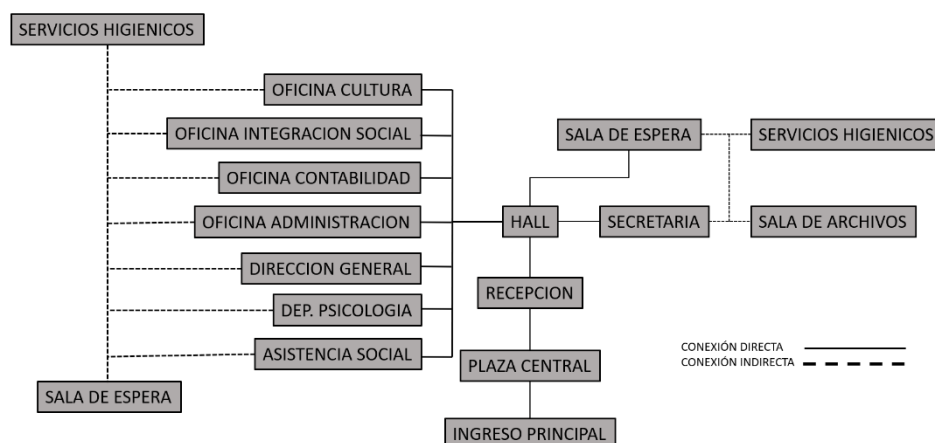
SERVICIOS HIGIENICOS

OFICINA CULTURA

OFICINA INTEGRACION SOCIAL

OFICINA CONTABILIDAD

OFICINA ADMINISTRACION

DIRECCION GENERAL

DEP. PSICOLOGIA

ASISTENCIA SOCIAL

SALA DE ESPERA

SALA DE ESPERA

SERVICIOS HIGIENICOS

HALL

SECRETARIA

SALA DE ARCHIVOS

RECEPCION

PLAZA CENTRAL

INGRESO PRINCIPAL

CONEXIÓN DIRECTA
CONEXIÓN INDIRECTA